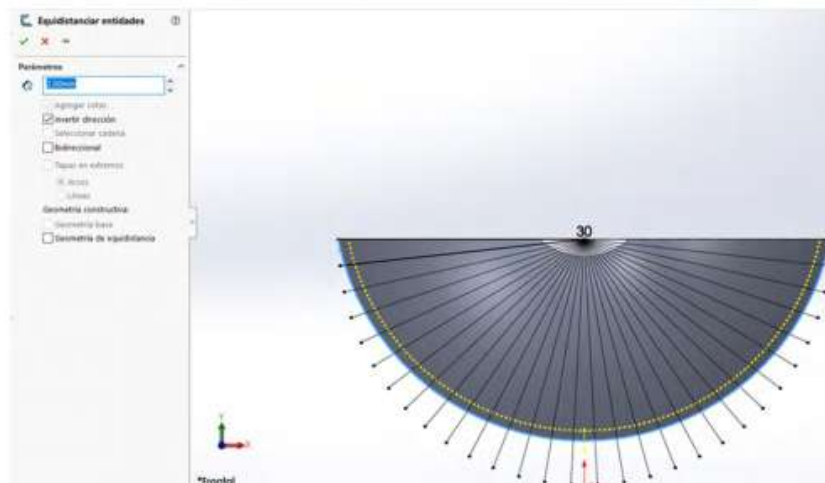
Equidistanciar entidades

Parámetros

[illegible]

Agregar cotas

Invertir dirección

Seleccionar cadena

Bidireccional

Tapas en extremos

Arcos

Líneas

Geometría constructiva:

Geometría base

Geometría de equidistancia

30

*Frontal